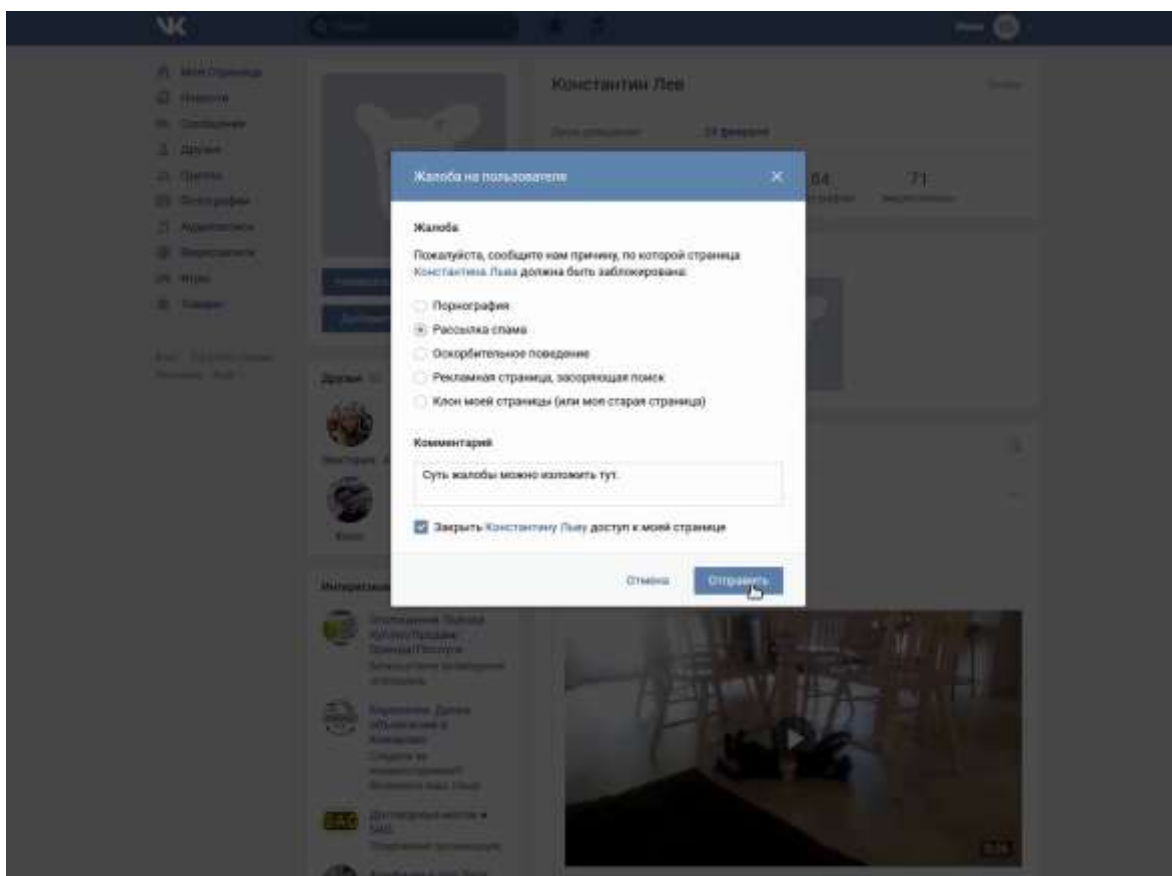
Константин Лев

Жалоба на пользователя

Жалоба

Пожалуйста, сообщите нам причину, по которой страница Константина Льва должна быть заблокирована:

Порнография

Рассылка спама

Оскорбительное поведение

Рекламная страница, засоряющая поиск

Клон моей страницы (или моя старая страница)

Комментарий

Суть жалобы можно изложить тут.

Закрыть Константину Льву доступ к моей странице

Отмена

Отправить

64

71

Моя Страница

Новости

Сообщения

Друзья

Группы

Фотографии

Аудиозаписи

Видеозаписи

Игры

Товары

Друзья

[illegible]

0:24